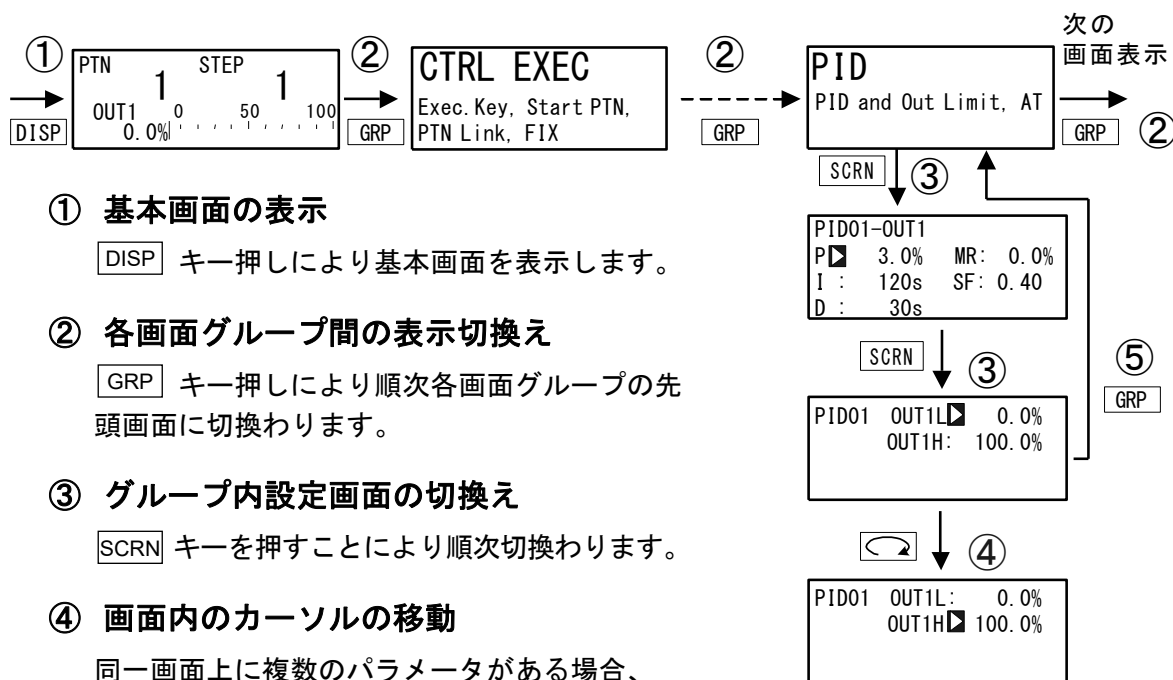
① DISP
PTN 1 STEP 1
OUT1 0.0% 0 50 100

② GRP
CTRL EXEC
Exec.Key, Start PTN, PTN Link, FIX

② GRP
PID
PID and Out Limit, AT

次の画面表示
GRP ②

SCRN ③
PID01-OUT1
P 3.0% MR: 0.0%
I : 120s SF: 0.40
D : 30s

SCRN ③
PID01 OUT1L 0.0%
OUT1H: 100.0%

⑤ GRP

④
PID01 OUT1L: 0.0%
OUT1H 100.0%

① 基本画面の表示
DISP キー押しにより基本画面を表示します。

② 各画面グループ間の表示切換え
GRP キー押しにより順次各画面グループの先頭画面に切換わります。

③ グループ内設定画面の切換え
SCRN キーを押すことにより順次切換わります。

④ 画面内のカーソルの移動
同一画面上に複数のパラメータがある場合、